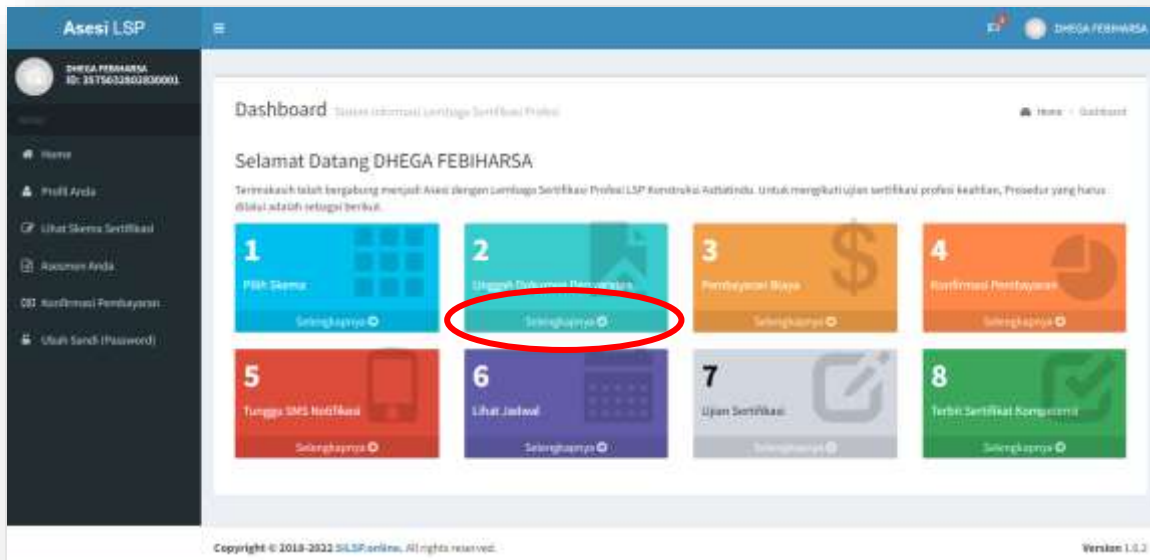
Asesi LSP

≡

DHEGA FEBIHARSA

DHEGA FEBIHARSA
ID: 3575032802830001

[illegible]

Home

Profil Anda

Lihat Skema Sertifikasi

Asesmen Anda

Konfirmasi Pembayaran

Ubah Sandi (Password)

Dashboard Sistem Informasi Lembaga Sertifikasi Profesi

Home › Dashboard

Selamat Datang DHEGA FEBIHARSA

Terimakasih telah bergabung menjadi Asesi dengan Lembaga Sertifikasi Profesi LSP Konstruksi Asttatindo. Untuk mengikuti ujian sertifikasi profesi keahlian, Prosedur yang harus dilalui adalah sebagai berikut.

1
Pilih Skema
Selengkapnya

2
Unggah Dokumen Persyaratan
Selengkapnya

3
Pembayaran Biaya
Selengkapnya

4
Konfirmasi Pembayaran
Selengkapnya

5
Tunggu SMS Notifikasi
Selengkapnya

6
Lihat Jadwal
Selengkapnya

7
Ujian Sertifikasi
Selengkapnya

8
Terbit Sertifikat Kompetensi
Selengkapnya

Copyright © 2018-2022 SILSP.online. All rights reserved.

Version 1.0.2